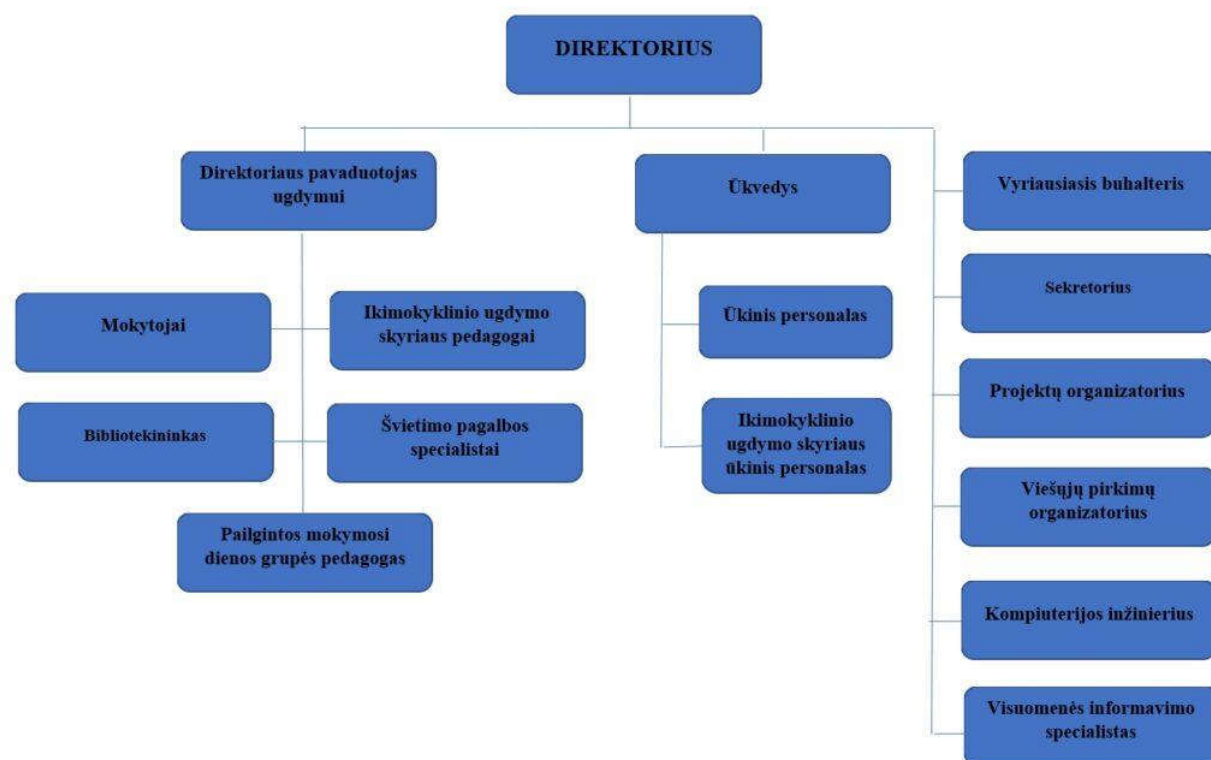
DIREKTORIUS

Direktoriaus pavaduotojas ugdymui

Mokytojai

Ikimokyklinio ugdymo skyriaus pedagogai

Bibliotekininkas

Švietimo pagalbos specialistai

Pailgintos mokymosi dienos grupės pedagogas

Ūkvedys

Ūkinis personalas

Ikimokyklinio ugdymo skyriaus ūkinis personalas

Vyriausiasis buhalteris

Sekretorius

Projektų organizatorius

Viešųjų pirkimų organizatorius

Kompiuterijos inžinierius

Visuomenės informavimo specialistas